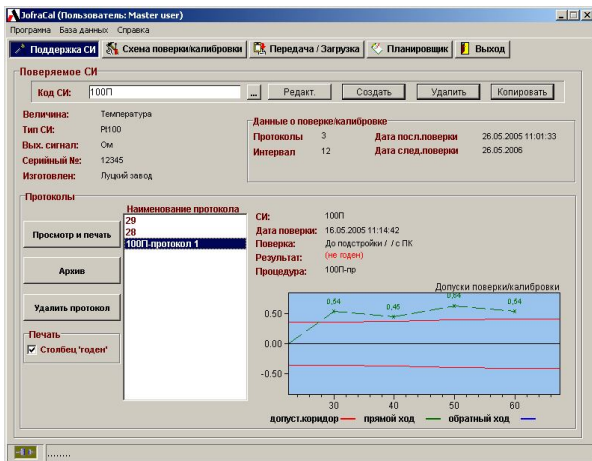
JofraCal (Пользователь: Master user)

Программа База данных Справка

Поддержка СИ | Схема поверки/калибровки | Передача / Загрузка | Планировщик | Выход

Поверяемое СИ

Код СИ: 100П ... Редакт. Создать Удалить Копировать

Величина: Температура
Тип СИ: Pt100
Вых. сигнал: Ом
Серийный №: 12345
Изготовлен: Луцкий завод

Данные о поверке/калибровке
Протоколы 3
Интервал 12
Дата посл.поверки 26.05.2005 11:01:33
Дата след.поверки 26.05.2006

Протоколы

Просмотр и печать

Архив

Удалить протокол

Печать
Столбец 'годен'

Наименование протокола
29
28
100П-протокол 1

СИ: 100П
Дата поверки: 16.05.2005 11:14:42
Поверка: До подстройки / / с ПК
Результат: (не годен)
Процедура: 100П-пр

Допуски поверки/калибровки

0,54 0,45 0,64 0,54

0.50
0.00
-0.50

30 40 50 60

допуст.коридор прямой ход обратный ход

........